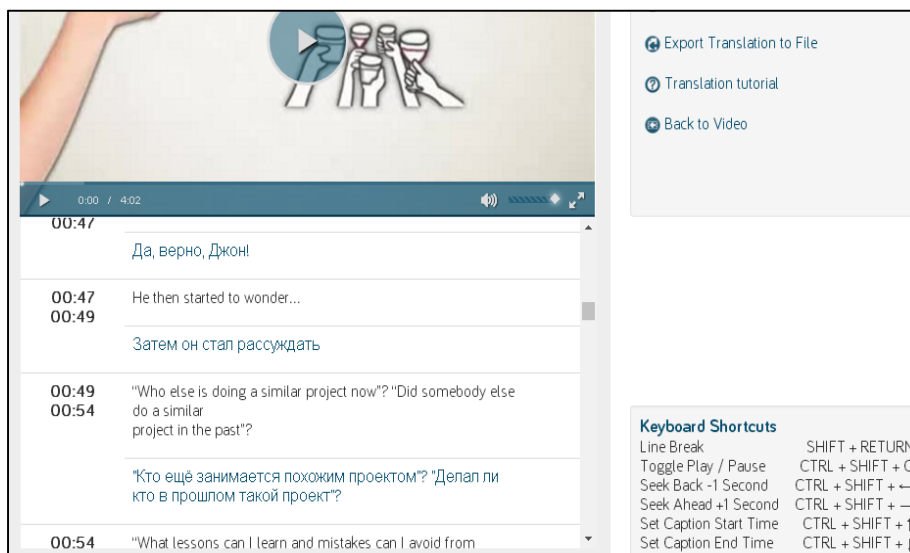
0:00 / 4:02

00:47

Да, верно, Джон!

00:47
00:49

He then started to wonder...

Затем он стал рассуждать

00:49
00:54

"Who else is doing a similar project now"? "Did somebody else do a similar project in the past"?

"Кто ещё занимается похожим проектом"? "Делал ли кто в прошлом такой проект"?

00:54

"What lessons can I learn and mistakes can I avoid from

Export Translation to File

Translation tutorial

Back to Video

Keyboard Shortcuts

| | |
|---|---|
| Line Break | SHIFT + RETURN |
| Toggle Play / Pause | CTRL + SHIFT + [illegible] |
| Seek Back -1 Second | CTRL + SHIFT + ← |
| Seek Ahead +1 Second | CTRL + SHIFT + → |
| Set Caption Start Time | CTRL + SHIFT + 1 |
| Set Caption End Time | CTRL + SHIFT + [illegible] |